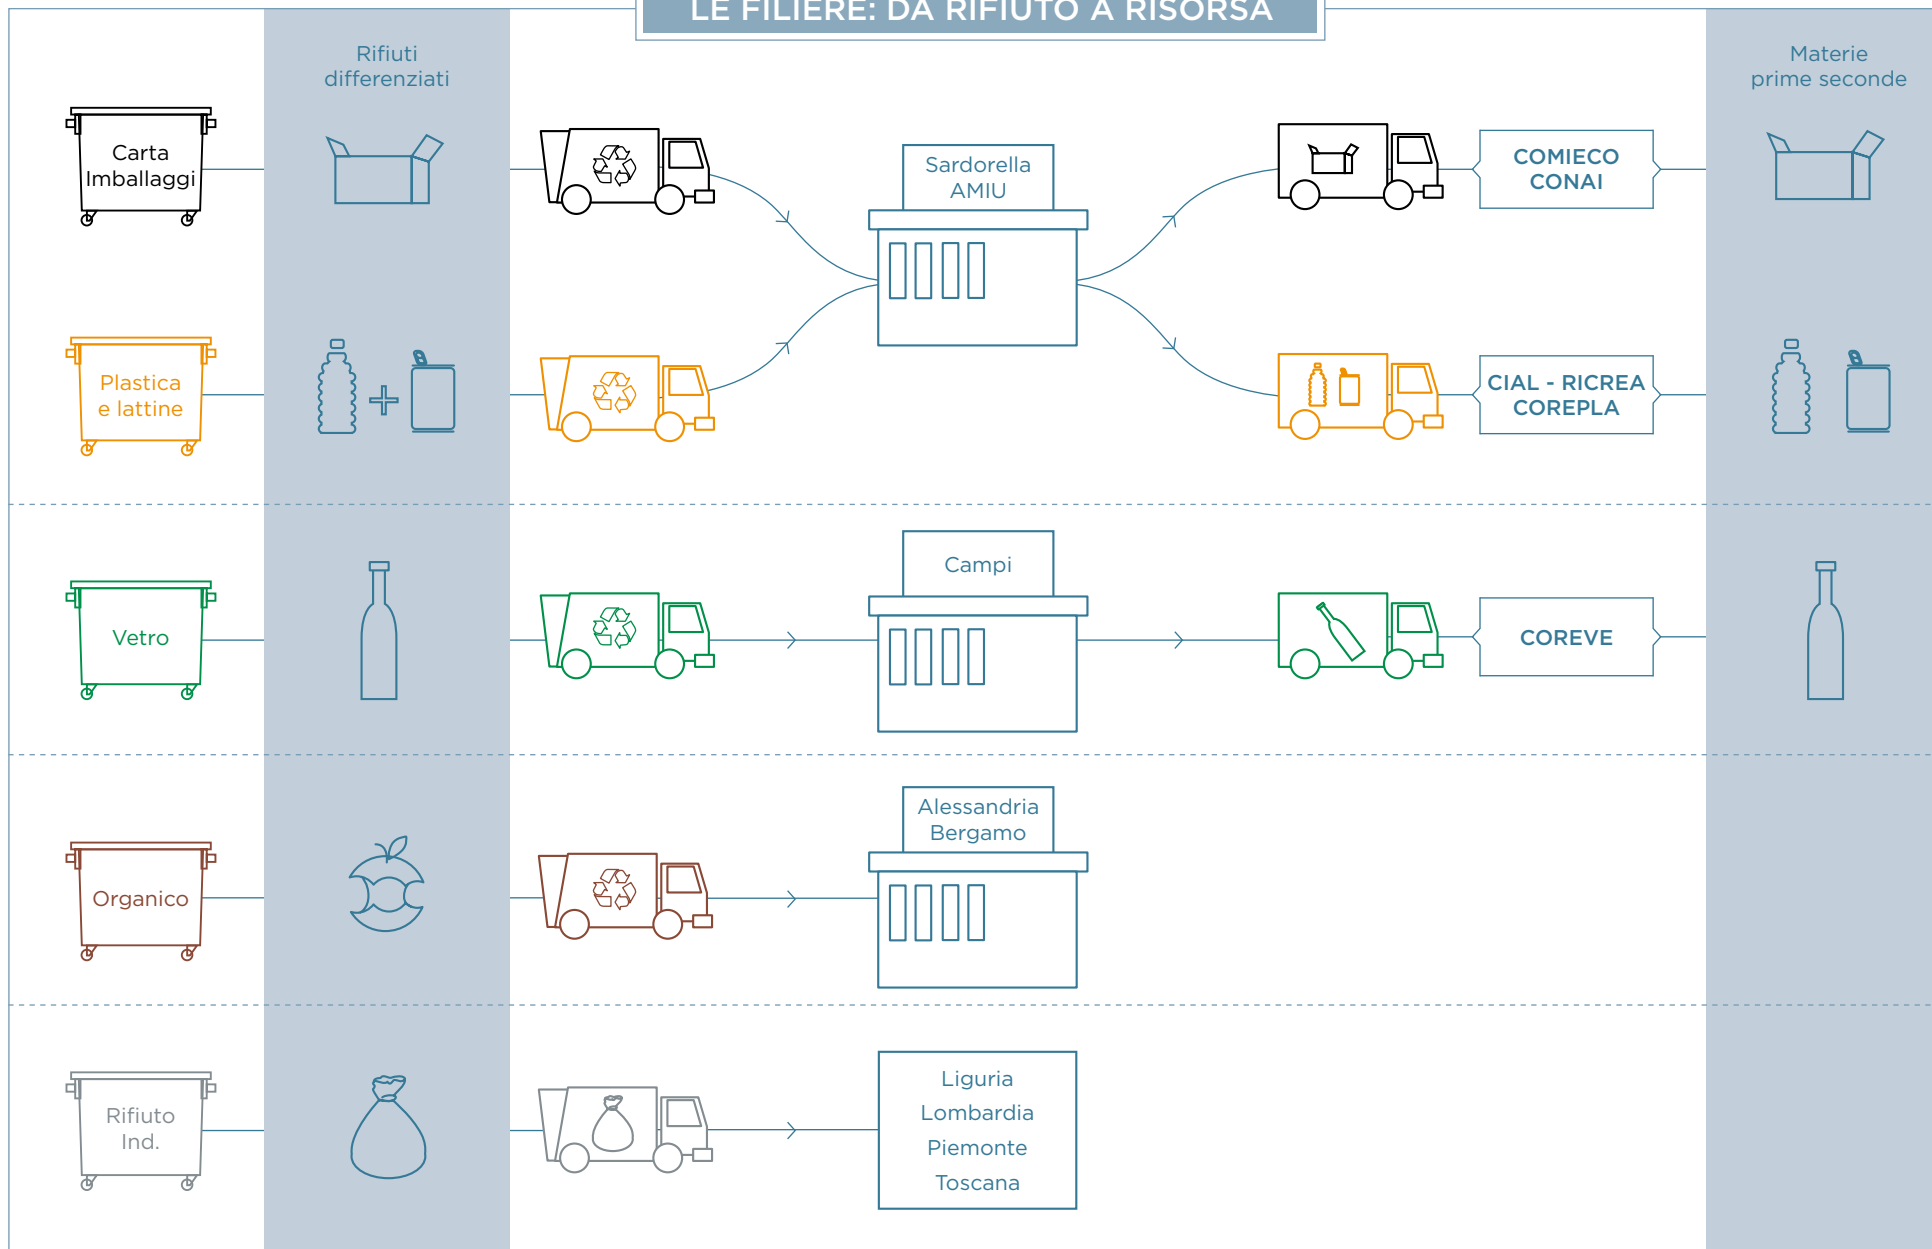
LE FILIERE: DA RIFIUTO A RISORSA

Rifiuti differenziati

Materie prime seconde

Carta Imballaggi

Sardorella AMIU

COMIECO CONAI

Plastica e lattine

CIAL - RICREA COREPLA

Vetro

Campi

COREVE

Organico

Alessandria Bergamo

Rifiuto Ind.

Liguria
Lombardia
Piemonte
Toscana